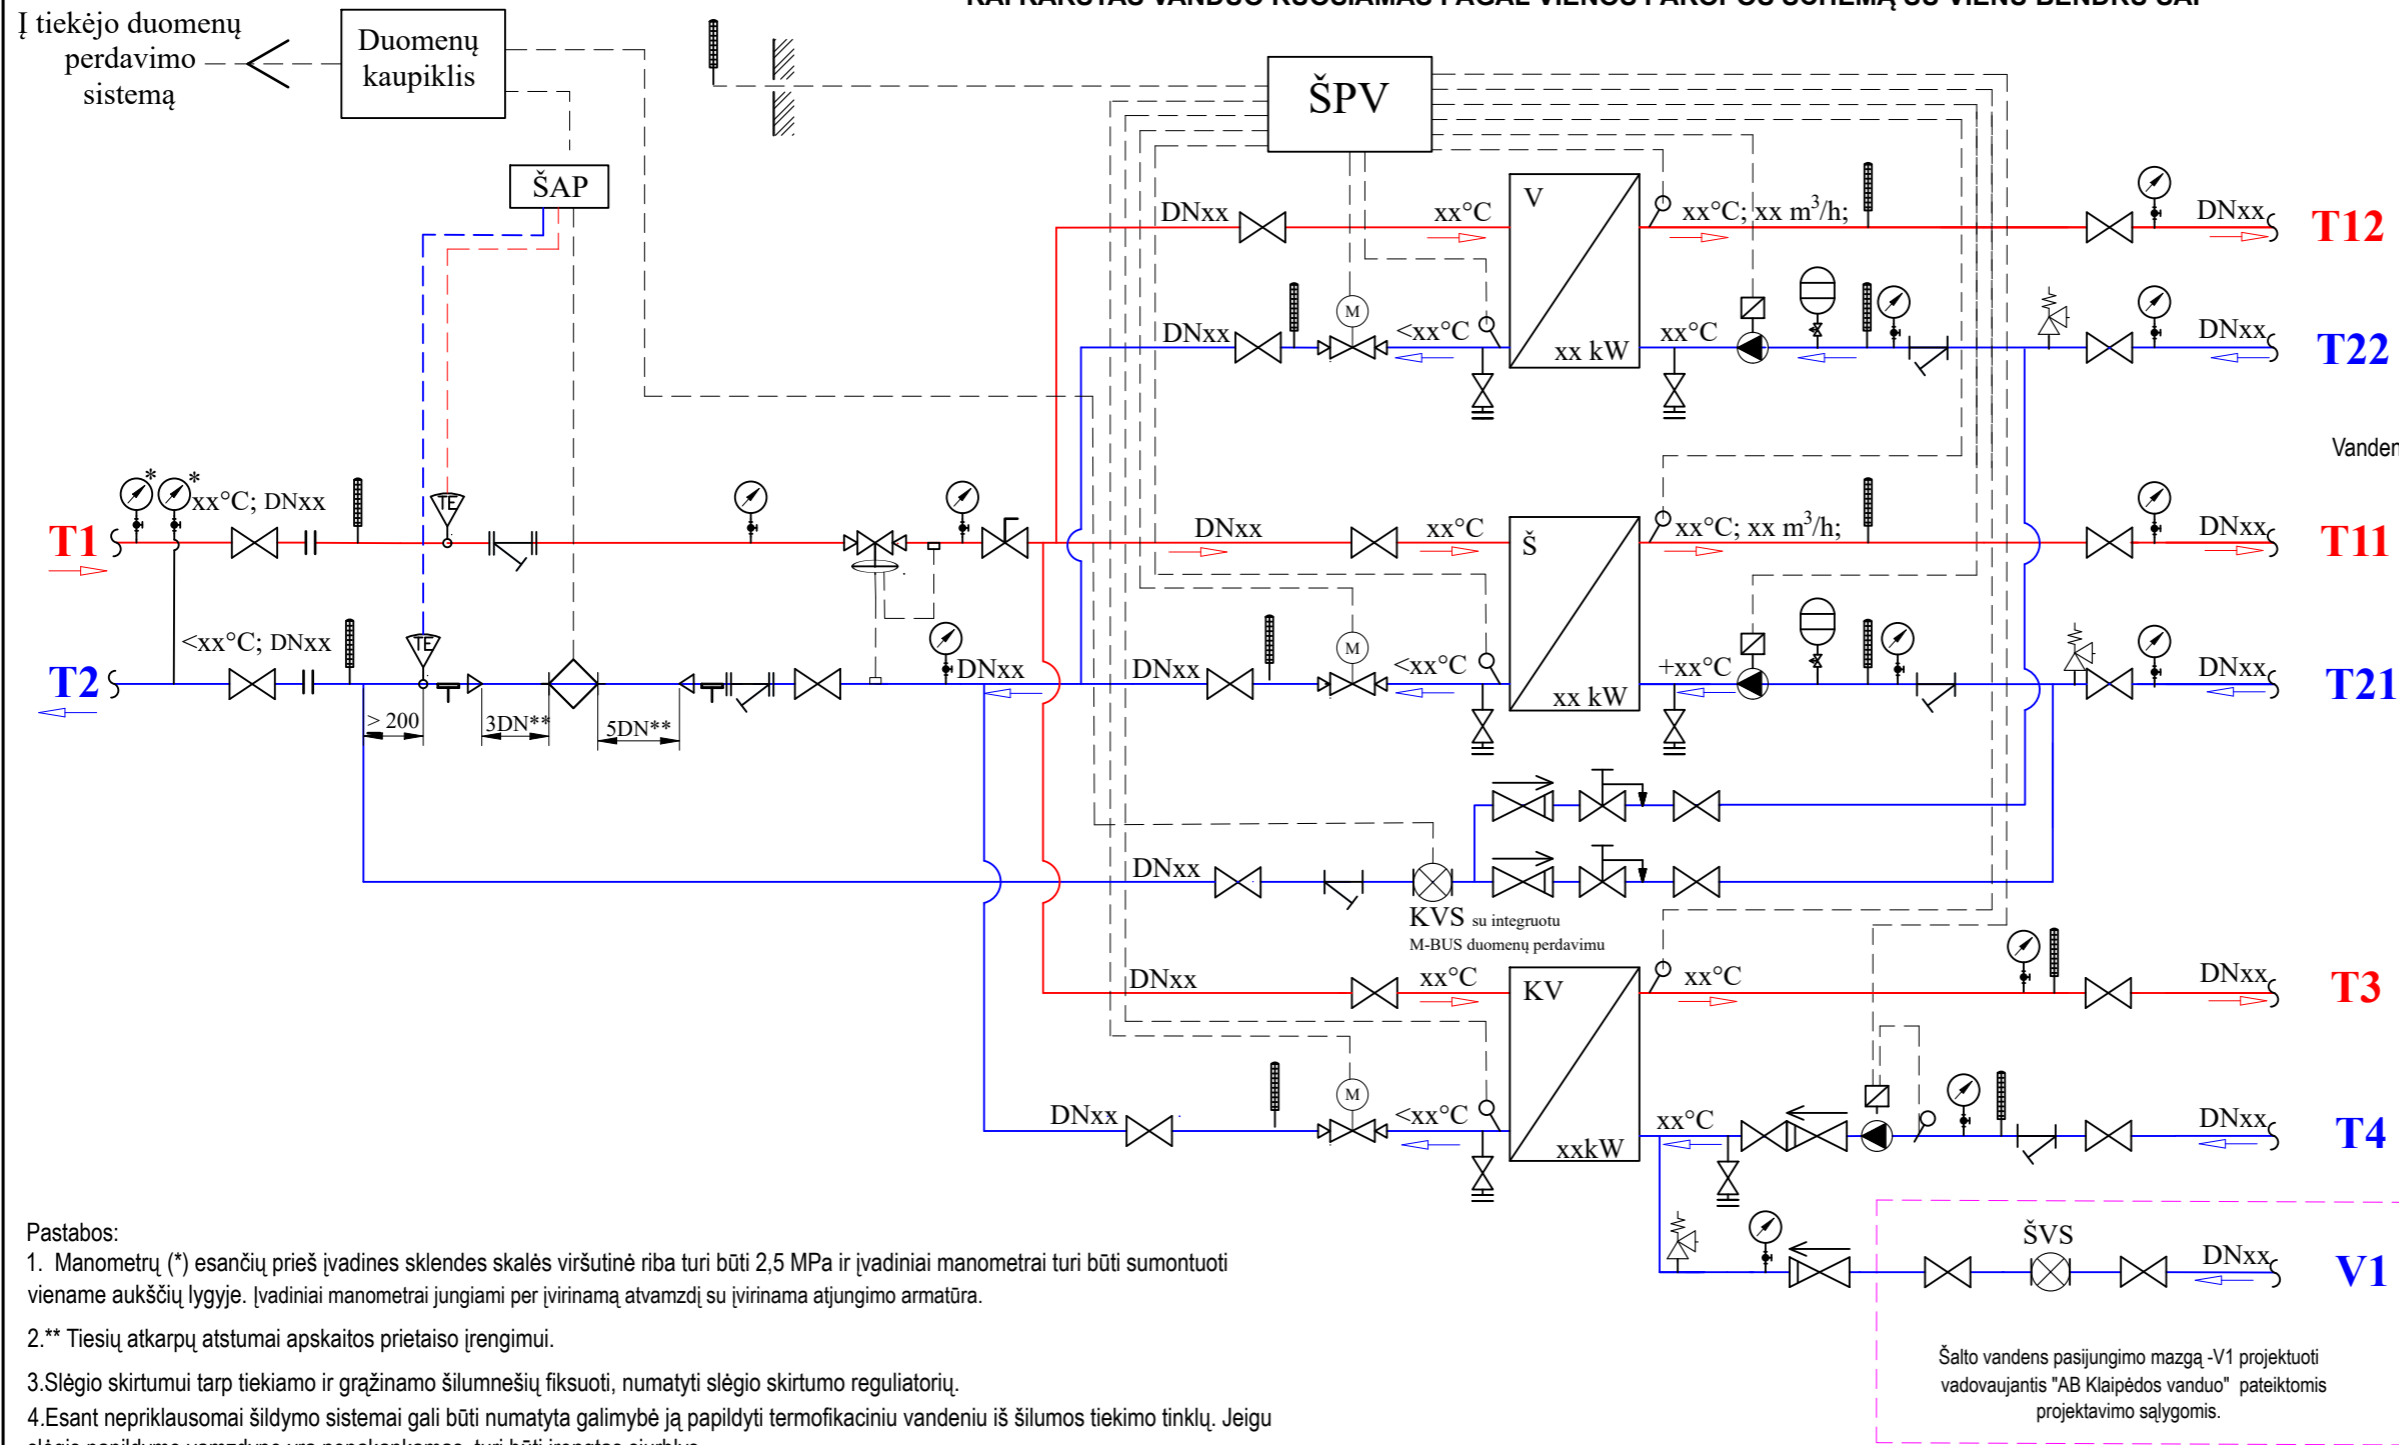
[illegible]

Į tiekėjo duomenų perdavimo sistemą

Duomenų kaupiklis

ŠAP

ŠPV

T1
T2
T12
T22
T11
T21
T3
T4
V1

Vanden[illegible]

xx°C; DNxx
<xx°C; DNxx
> 200
3DN**
5DN**
DNxx
TE
TE

V
xx kW
Š
xx kW
KV
xxkW

DNxx
xx°C
xx°C; xx m$^3$/h;
DNxx
<xx°C
xx°C
DNxx
DNxx
xx°C
xx°C; xx m$^3$/h;
DNxx
DNxx
<xx°C
+xx°C
DNxx
DNxx
KVS su integruotu M-BUS duomenų perdavimu
DNxx
xx°C
xx°C
DNxx
DNxx
<xx°C
xx°C
DNxx
ŠVS
DNxx
M
M
M

Pastabos:
1. Manometrų (*) esančių prieš įvadines sklendes skalės viršutinė riba turi būti 2,5 MPa ir įvadiniai manometrai turi būti sumontuoti viename aukščių lygyje. Įvadiniai manometrai jungiami per įvirinamą atvamzdį su įvirinama atjungimo armatūra.

2.** Tiesių atkarpų atstumai apskaitos prietaiso įrengimui.

3.Slėgio skirtumui tarp tiekiamo ir grąžinamo šilumnešių fiksuoti, numatyti slėgio skirtumo reguliatorių.

4.Esant nepriklausomai šildymo sistemai gali būti numatyta galimybė ją papildyti termofikaciniu vandeniu iš šilumos tiekimo tinklų. Jeigu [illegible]

Šalto vandens pasijungimo mazgą -V1 projektuoti vadovaujantis "AB Klaipėdos vanduo" pateiktomis projektavimo sąlygomis.